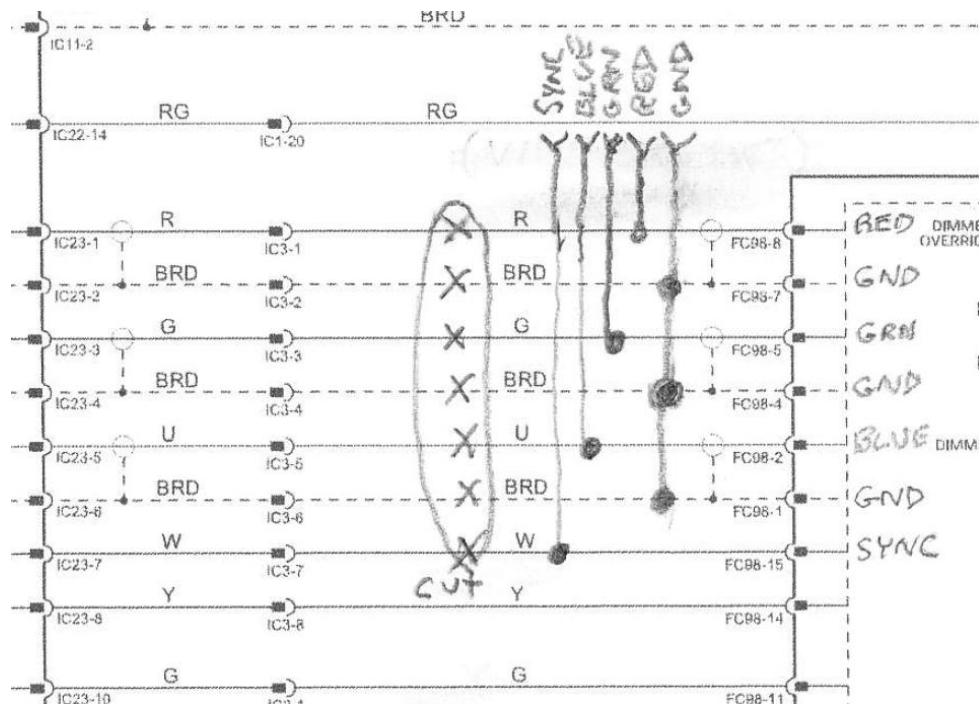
BRD
IC11-2
RG
RG
IC22-14
IC1-20
SYNC BLUE GRN RED GND
R
R
IC23-1
IC3-1
FC98-8
RED
DIMME
OVERRID
BRD
BRD
IC23-2
IC3-2
FC98-7
GND
G
G
IC23-3
IC3-3
FC98-5
GRN
BRD
BRD
IC23-4
IC3-4
FC98-4
GND
U
U
IC23-5
IC3-5
FC98-2
BLUE DIMM
BRD
BRD
IC23-6
IC3-6
FC98-1
GND
W
W
IC23-7
IC3-7
FC98-15
SYNC
CUT
Y
Y
IC23-8
IC3-8
FC98-14
G
G
IC23-10
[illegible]
FC98-11